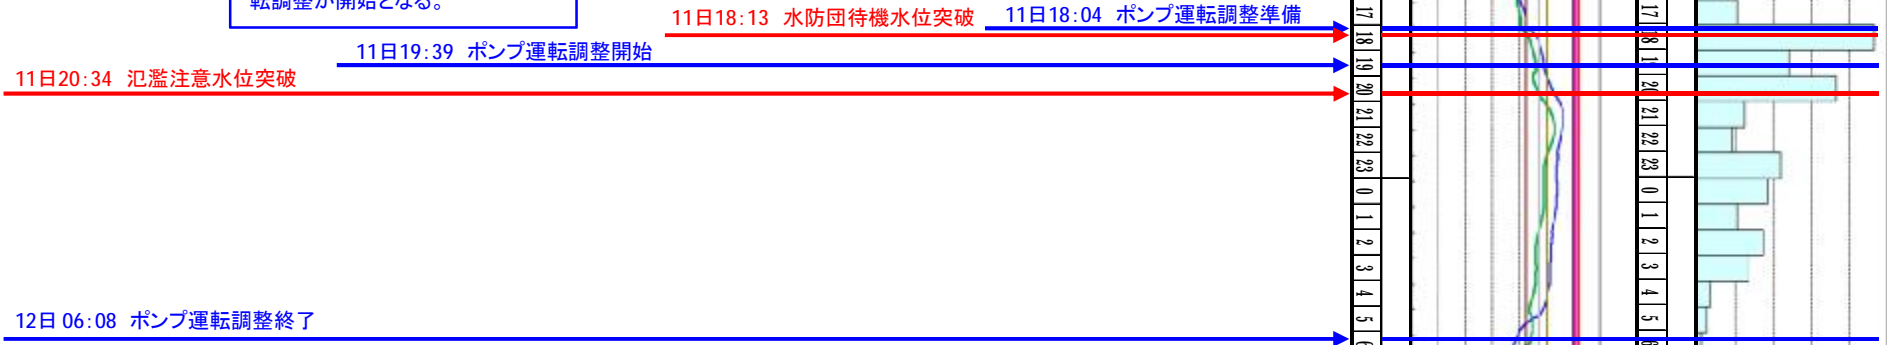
転調整が開始となる。

11日18:13 水防団待機水位突破

11日18:04 ポンプ運転調整準備

11日19:39 ポンプ運転調整開始

11日20:34 氾濫注意水位突破

12日 06:08 ポンプ運転調整終了

17 18 19 20 21 22 23 0 1 2 3 4 5

17 18 19 20 21 22 23 0 1 2 3 4 5